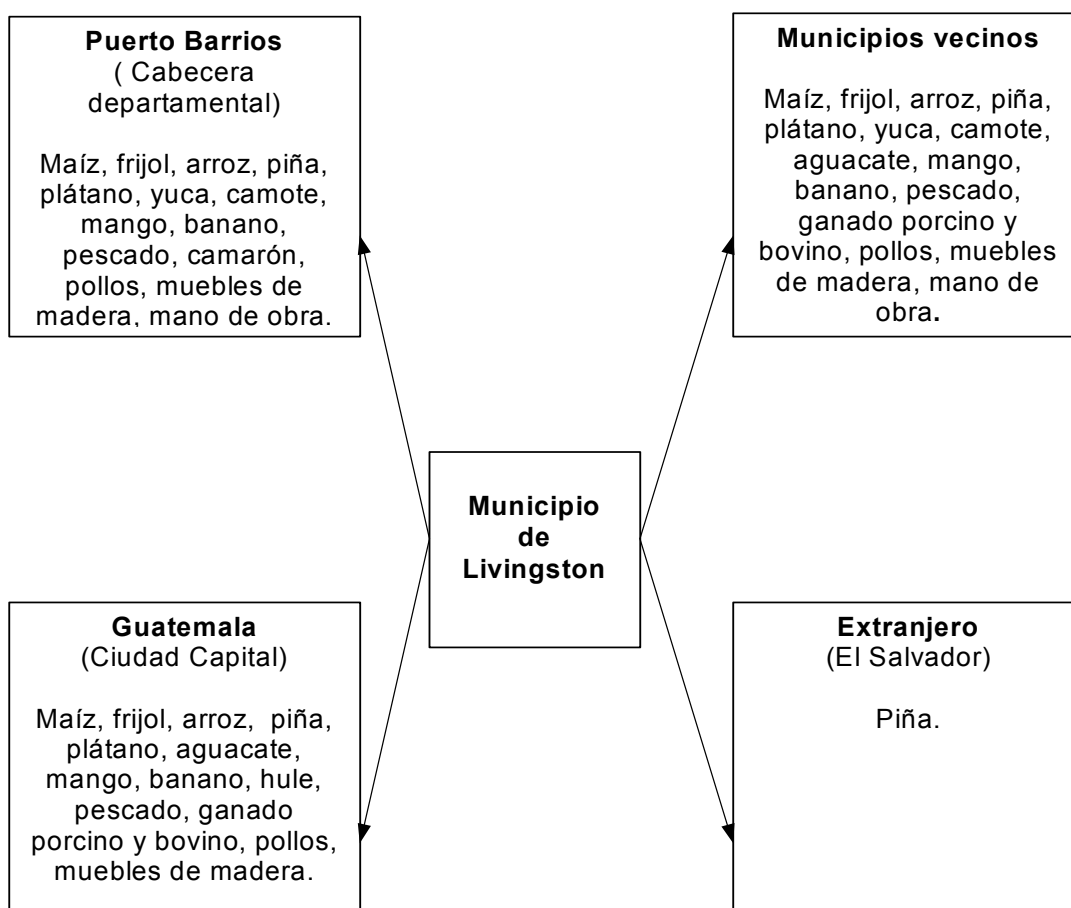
**Puerto Barrios**
( Cabecera departamental)

Maíz, frijol, arroz, piña, plátano, yuca, camote, mango, banano, pescado, camarón, pollos, muebles de madera, mano de obra.

**Municipios vecinos**

Maíz, frijol, arroz, piña, plátano, yuca, camote, aguacate, mango, banano, pescado, ganado porcino y bovino, pollos, muebles de madera, mano de obra.

**Municipio de Livingston**

**Guatemala**
(Ciudad Capital)

Maíz, frijol, arroz, piña, plátano, aguacate, mango, banano, hule, pescado, ganado porcino y bovino, pollos, muebles de madera.

**Extranjero**
(El Salvador)

Piña.